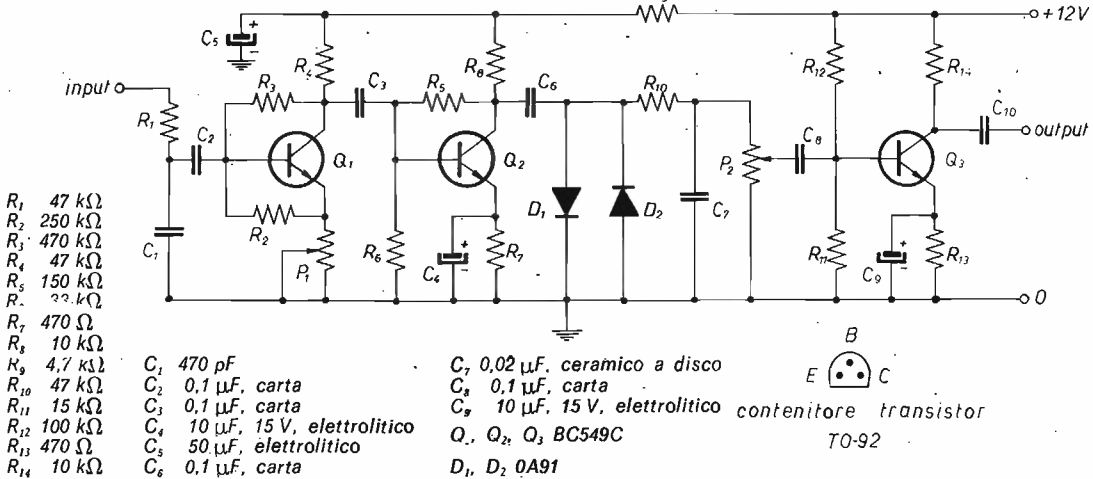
$C_5$ $R_4$ $R_8$ $+12V$
input $R_3$ $C_3$ $R_5$ $C_6$ $R_{10}$ $R_{12}$ $R_{14}$ $C_{10}$ output
$R_1$ $C_2$ $Q_1$ $Q_2$ $P_2$ $C_8$ $Q_3$
$D_1$ $D_2$ $C_7$
$R_2$ $C_1$ $P_1$ $R_6$ $C_4$ $R_7$ $R_{11}$ $C_9$ $R_{13}$ 0

$R_1$ 47 kΩ
$R_2$ 250 kΩ
$R_3$ 470 kΩ
$R_4$ 47 kΩ
$R_5$ 150 kΩ
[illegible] 33 kΩ
$R_7$ 470 Ω
$R_8$ 10 kΩ
$R_9$ 4,7 kΩ
$R_{10}$ 47 kΩ
$R_{11}$ 15 kΩ
$R_{12}$ 100 kΩ
$R_{13}$ 470 Ω
$R_{14}$ 10 kΩ

$C_1$ 470 pF
$C_2$ 0,1 μF, carta
$C_3$ 0,1 μF, carta
$C_4$ 10 μF, 15 V, elettrolitico
$C_5$ 50 μF, elettrolitico
$C_6$ 0,1 μF, carta

$C_7$ 0,02 μF, ceramico a disco
$C_8$ 0,1 μF, carta
$C_9$ 10 μF, 15 V, elettrolitico
$Q_1$, $Q_2$, $Q_3$ BC549C
$D_1$, $D_2$ 0A91

B
E C
contenitore transistor
TO-92